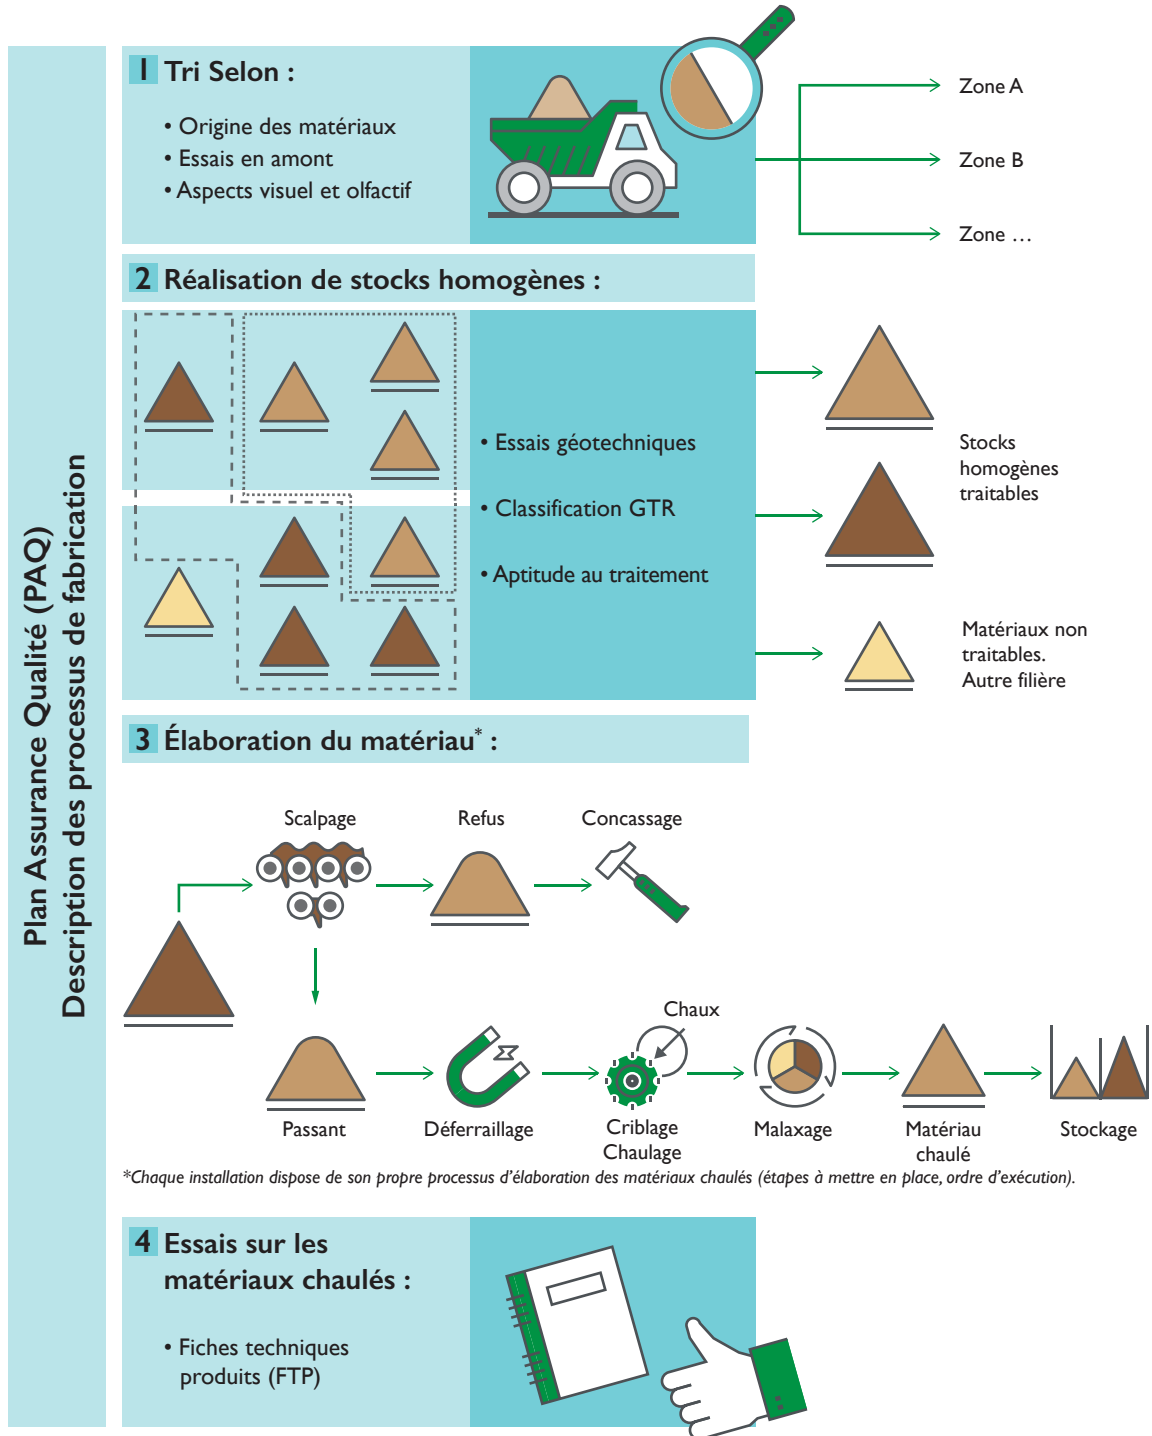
Plan Assurance Qualité (PAQ)
Description des processus de fabrication

1 Tri Selon :

• Origine des matériaux
• Essais en amont
• Aspects visuel et olfactif

Zone A
Zone B
Zone …

2 Réalisation de stocks homogènes :

• Essais géotechniques
• Classification GTR
• Aptitude au traitement

Stocks homogènes traitables

Matériaux non traitables. Autre filière

3 Élaboration du matériau* :

Scalpage
Refus
Concassage
Chaux
Passant
Déferraillage
Criblage Chaulage
Malaxage
Matériau chaulé
Stockage

*Chaque installation dispose de son propre processus d'élaboration des matériaux chaulés (étapes à mettre en place, ordre d'exécution).

4 Essais sur les matériaux chaulés :

• Fiches techniques produits (FTP)